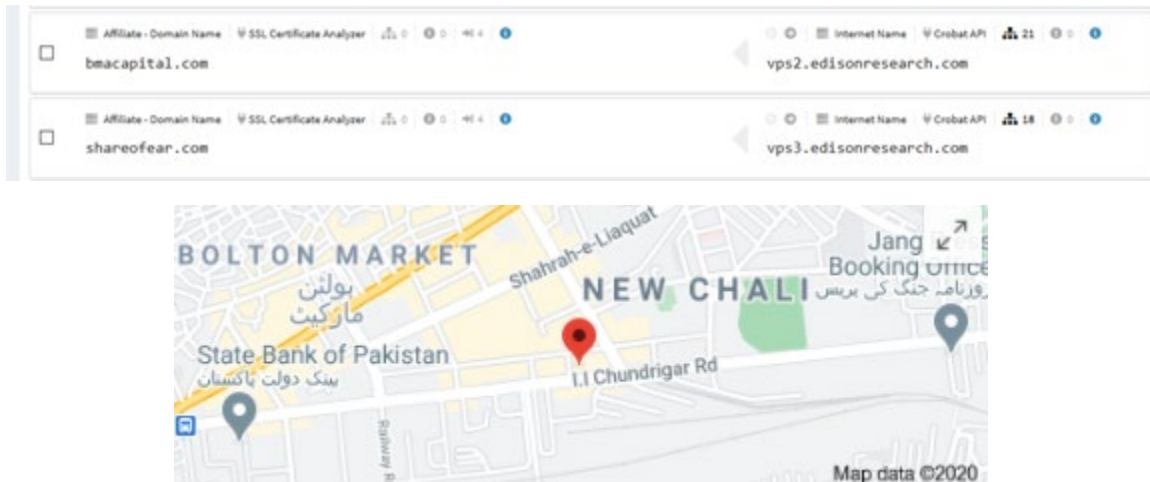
Affiliate - Domain Name | SSL Certificate Analyzer | 0 | 0 | 4

bmacapital.com

Internet Name | Crobat API | 21 | 0

vps2.edisonresearch.com

Affiliate - Domain Name | SSL Certificate Analyzer | 0 | 0 | 4

shareofear.com

Internet Name | Crobat API | 18 | 0

vps3.edisonresearch.com

BOLTON MARKET
بولٹن مارکیٹ
Shahrah-e-Liaquat
NEW CHALI
Jang Press Booking Office
روزنامہ جنگ کی پریس
State Bank of Pakistan
بینک دولت پاکستان
I.I Chundrigar Rd
Railway R
Map data ©2020